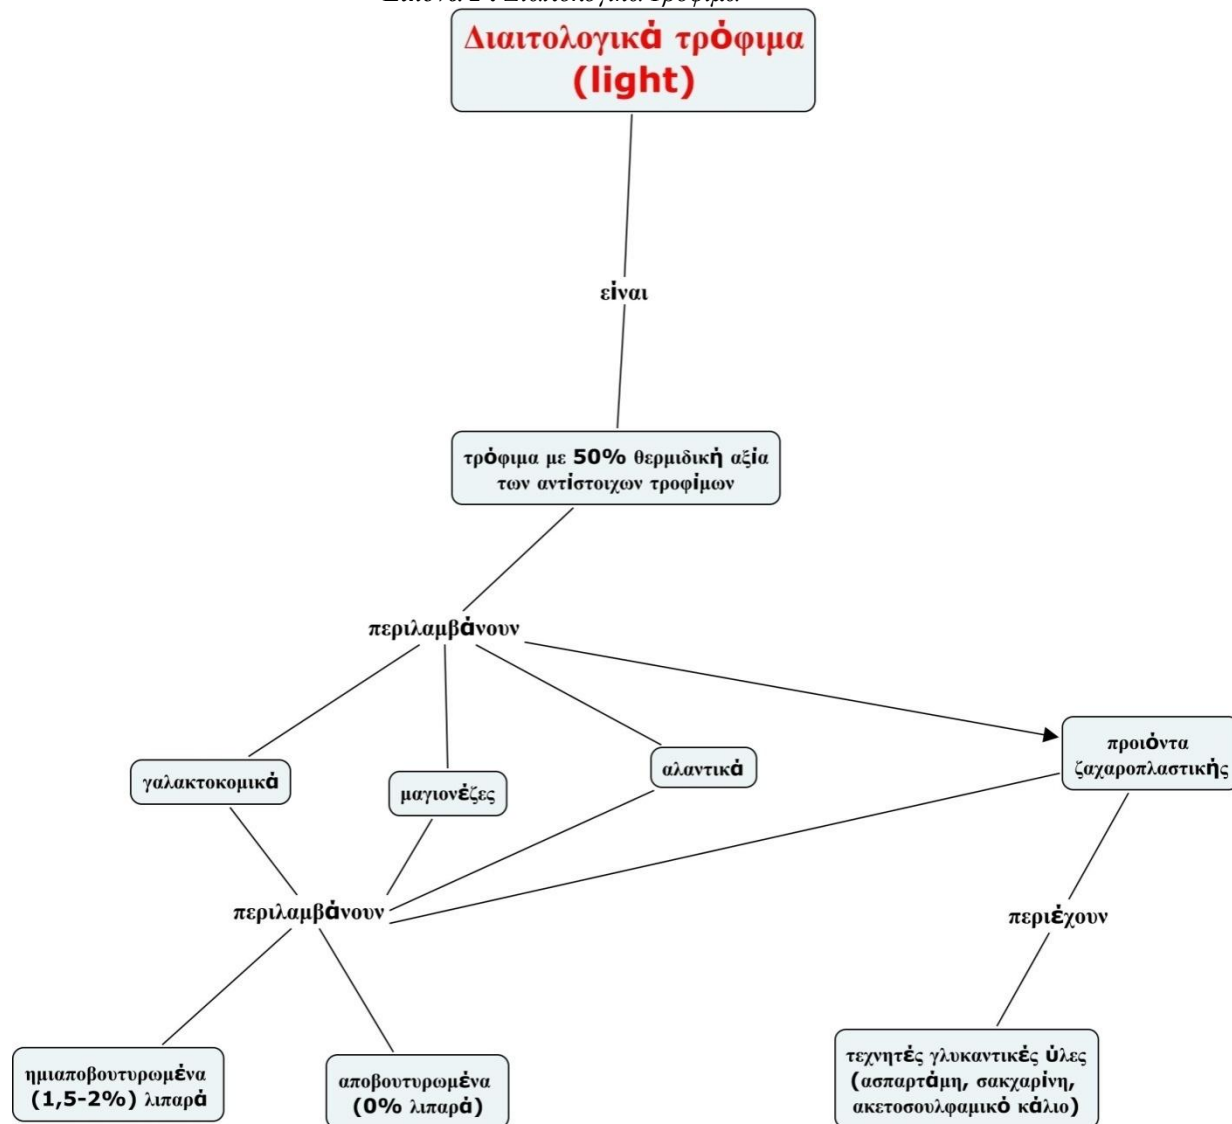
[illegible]

Διαιτολογικά τρόφιμα (light)

είναι

τρόφιμα με 50% θερμιδική αξία των αντίστοιχων τροφίμων

περιλαμβάνουν

γαλακτοκομικά

μαγιονέζες

αλαντικά

προιόντα ζαχαροπλαστικής

περιλαμβάνουν

περιέχουν

ημιαποβουτυρωμένα (1,5-2%) λιπαρά

αποβουτυρωμένα (0% λιπαρά)

τεχνητές γλυκαντικές ύλες (ασπαρτάμη, σακχαρίνη, ακετοσουλφαμικό κάλιο)